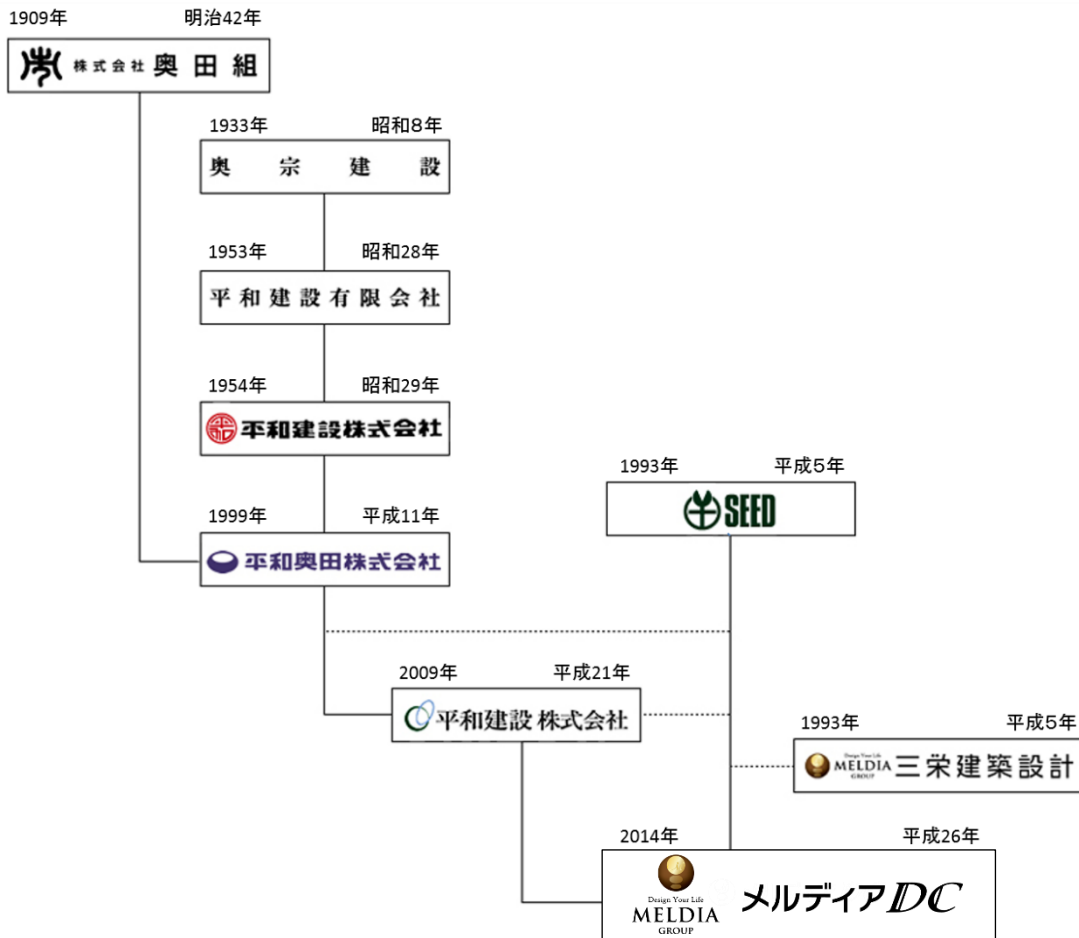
1909年 明治42年

株式会社 奥田組

1933年 昭和8年

奥 宗 建 設

1953年 昭和28年

平和建設有限会社

1954年 昭和29年

平和建設株式会社

1993年 平成5年

SEED

1999年 平成11年

平和奥田株式会社

2009年 平成21年

平和建設 株式会社

1993年 平成5年

Design Your Life MELDIA GROUP 三栄建築設計

2014年 平成26年

Design Your Life MELDIA GROUP メルディアDC